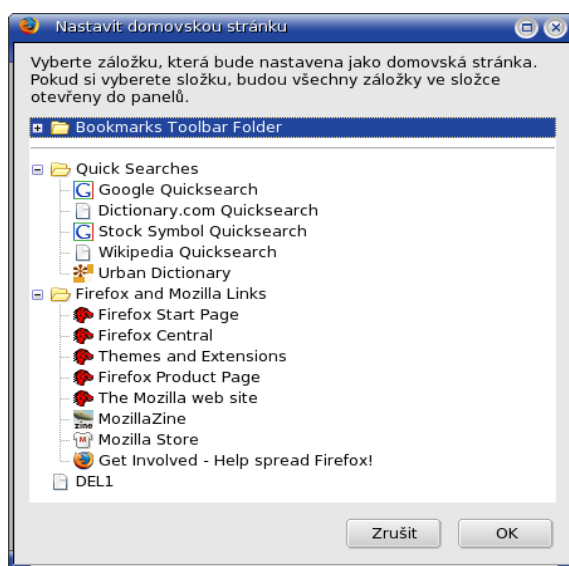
Nastavit domovskou stránku

Vyberte záložku, která bude nastavena jako domovská stránka. Pokud si vyberete složku, budou všechny záložky ve složce otevřeny do panelů.

Bookmarks Toolbar Folder

Quick Searches
Google Quicksearch
Dictionary.com Quicksearch
Stock Symbol Quicksearch
Wikipedia Quicksearch
Urban Dictionary
Firefox and Mozilla Links
Firefox Start Page
Firefox Central
Themes and Extensions
Firefox Product Page
The Mozilla web site
MozillaZine
Mozilla Store
Get Involved - Help spread Firefox!
DEL1

Zrušit
OK